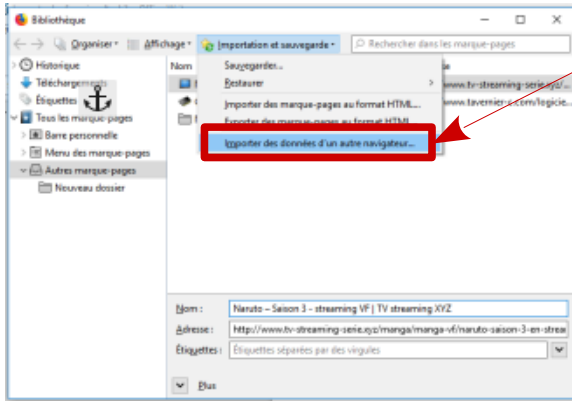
Bibliothèque

Organiser ▾ Affichage ▾ Importation et sauvegarde ▾ Rechercher dans les marque-pages

Historique
Téléchargements
Étiquettes
Tous les marque-pages
Barre personnelle
Menu des marque-pages
Autres marque-pages
Nouveau dossier

Nom

Sauvegarder...
Restaurer
Importer des marque-pages au format HTML...
Exporter des marque-pages au format HTML...
Importer des données d'un autre navigateur...

www.tv-streaming-serie.xyz/
www.tavernier-c.com/logicie

Nom : Naruto – Saison 3 - streaming VF | TV streaming XYZ
Adresse : http://www.tv-streaming-serie.xyz/manga/manga-vf/naruto-saison-3-en-strea
Étiquettes : Étiquettes séparées par des virgules

Plus